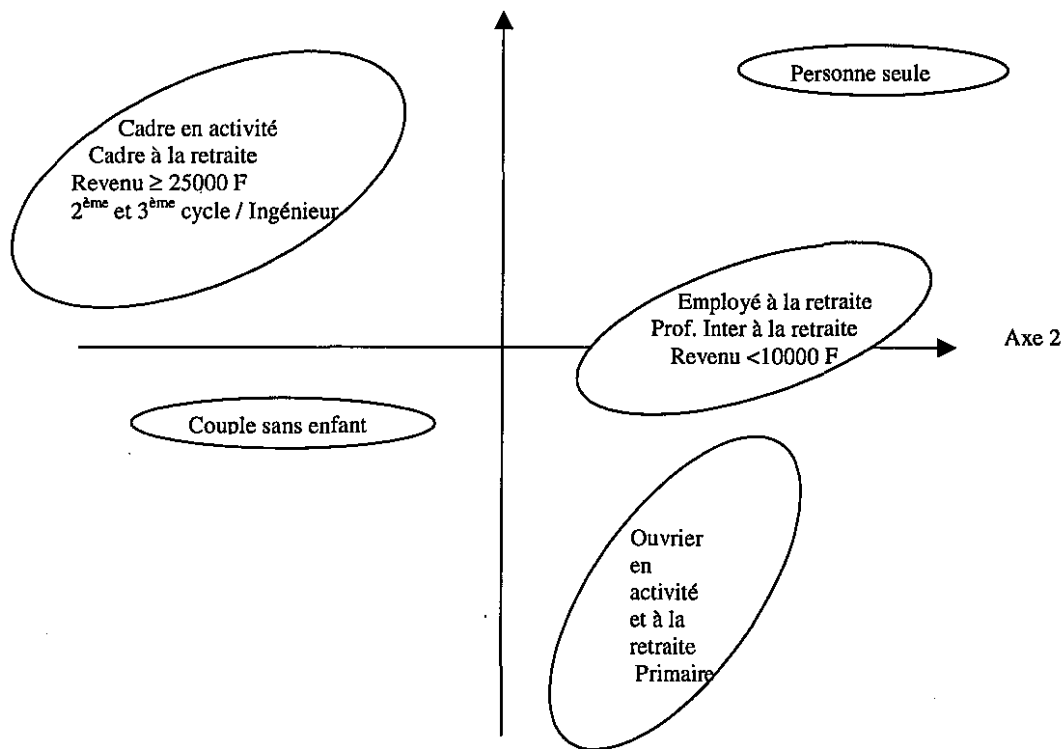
Personne seule

Cadre en activité
Cadre à la retraite
Revenu $\geq$ 25000 F
$2^{ème}$ et $3^{ème}$ cycle / Ingénieur

Employé à la retraite
Prof. Inter à la retraite
Revenu <10000 F

Axe 2

Couple sans enfant

Ouvrier en activité et à la retraite
Primaire